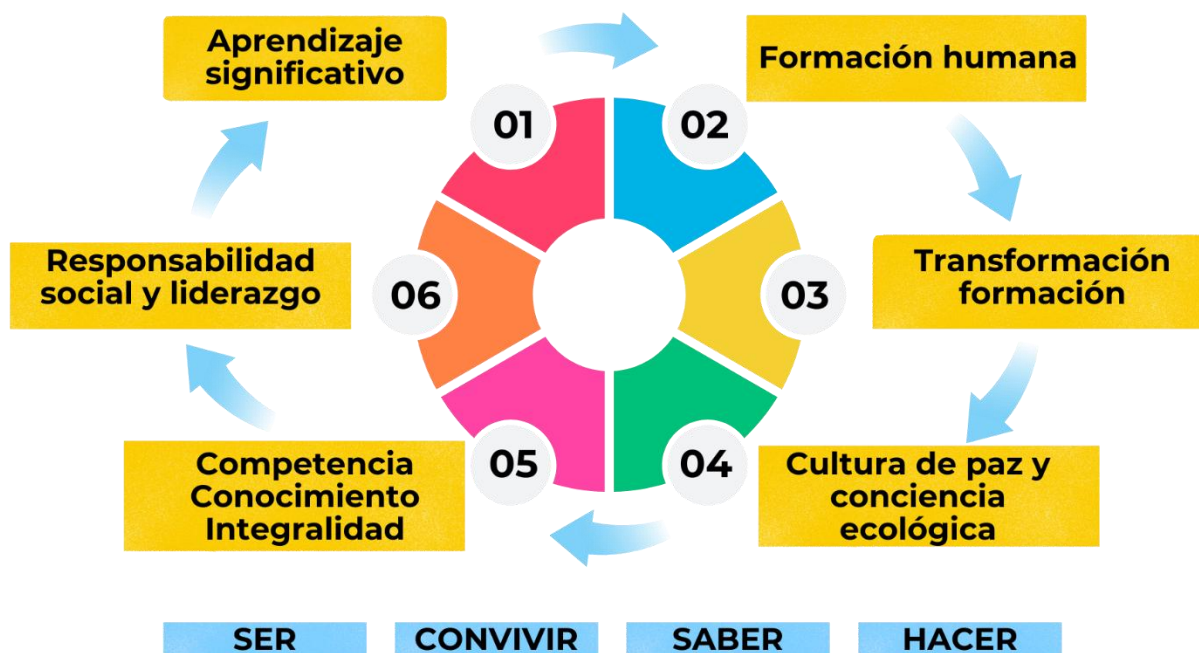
Aprendizaje significativo

01

Formación humana

02

Transformación formación

03

Cultura de paz y conciencia ecológica

04

Competencia Conocimiento Integralidad

05

Responsabilidad social y liderazgo

06

SER

CONVIVIR

SABER

HACER